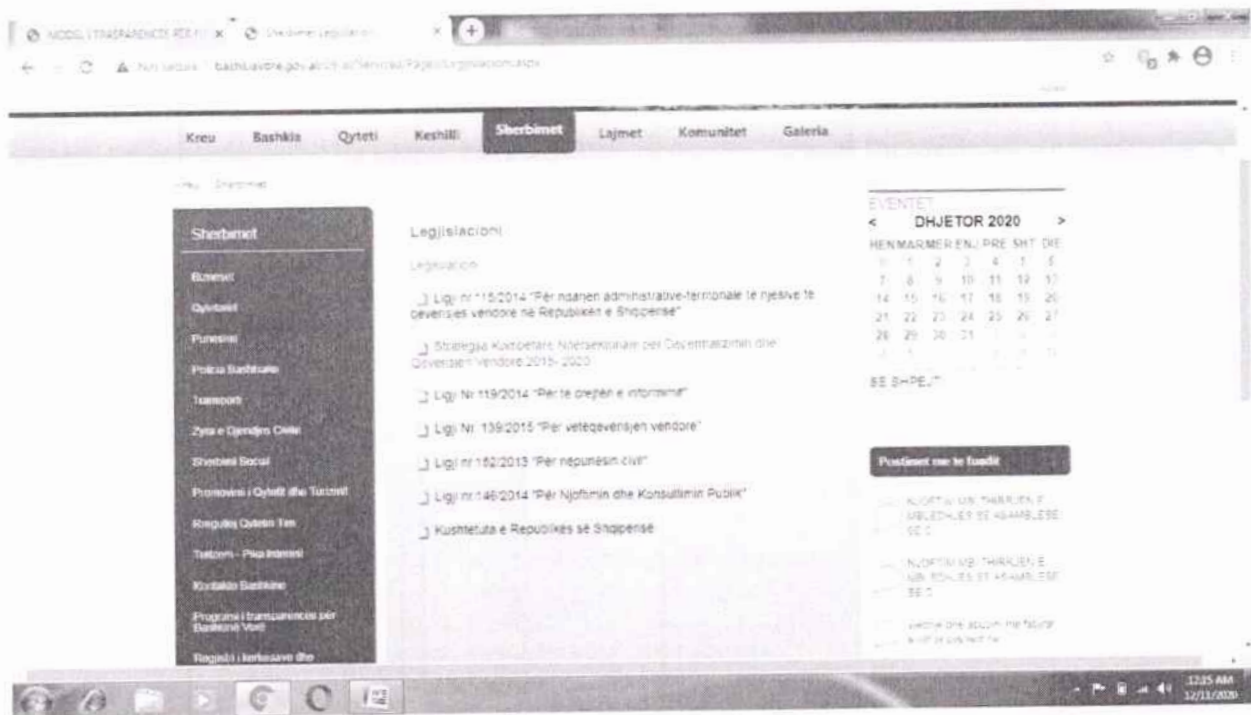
MODELI I TRANSPARENCES PER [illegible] × Sherbimet Legjislacion ×

Not secure | bashkiavore.gov.al/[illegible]/Sherbimet/Pages/Legjislacioni.aspx

Kreu Bashkia Qyteti Keshilli Sherbimet Lajmet Komunitet Galeria

Kreu Sherbimet

Sherbimet

Biznesi
Qytetaret
Punesimi
Policia Bashkiake
Transporti
Zyra e Gjendjes Civile
Sherbimi Social
Promovimi i Qytetit dhe Turizmit
Rregullo Qytetin Tim
Turizem - Pika Interesi
Kontakto Bashkine
Programi i transparences per Bashkine Vore
Regjistri i kerkesave dhe

Legjislacioni

Legjislacion

Ligj nr 115/2014 "Për ndarjen administrative-territoriale të njësive të qeverisjes vendore në Republikën e Shqipërisë"

Strategjia Kombëtare Ndërsektoriale për Decentralizimin dhe Qeverisjen Vendore 2015- 2020

Ligj Nr 119/2014 "Për të drejtën e informimit"

Ligj Nr. 139/2015 "Për vetëqeverisjen vendore"

Ligji nr 152/2013 "Për nëpunësin civil"

Ligji nr 146/2014 "Për Njoftimin dhe Konsultimin Publik"

Kushtetuta e Republikës së Shqipërisë

EVENTET
< DHJETOR 2020 >
| HEN | MAR | MER | ENJ | PRE | SHT | DIE |
|---|---|---|---|---|---|---|
| 30 | 1 | 2 | 3 | 4 | 5 | 6 |
| 7 | 8 | 9 | 10 | 11 | 12 | 13 |
| 14 | 15 | 16 | 17 | 18 | 19 | 20 |
| 21 | 22 | 23 | 24 | 25 | 26 | 27 |
| 28 | 29 | 30 | 31 | 1 | 2 | 3 |
| 4 | 5 | 6 | 7 | 8 | 9 | 10 |

SE SHPEJTI

Postimet me te fundit

NJOFTIM MBI THIRRJEN E MBLEDHJES SE ASAMBLESE SE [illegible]

NJOFTIM MBI THIRRJEN E MBLEDHJES SE ASAMBLESE SE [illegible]

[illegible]

12:25 AM
12/11/2020